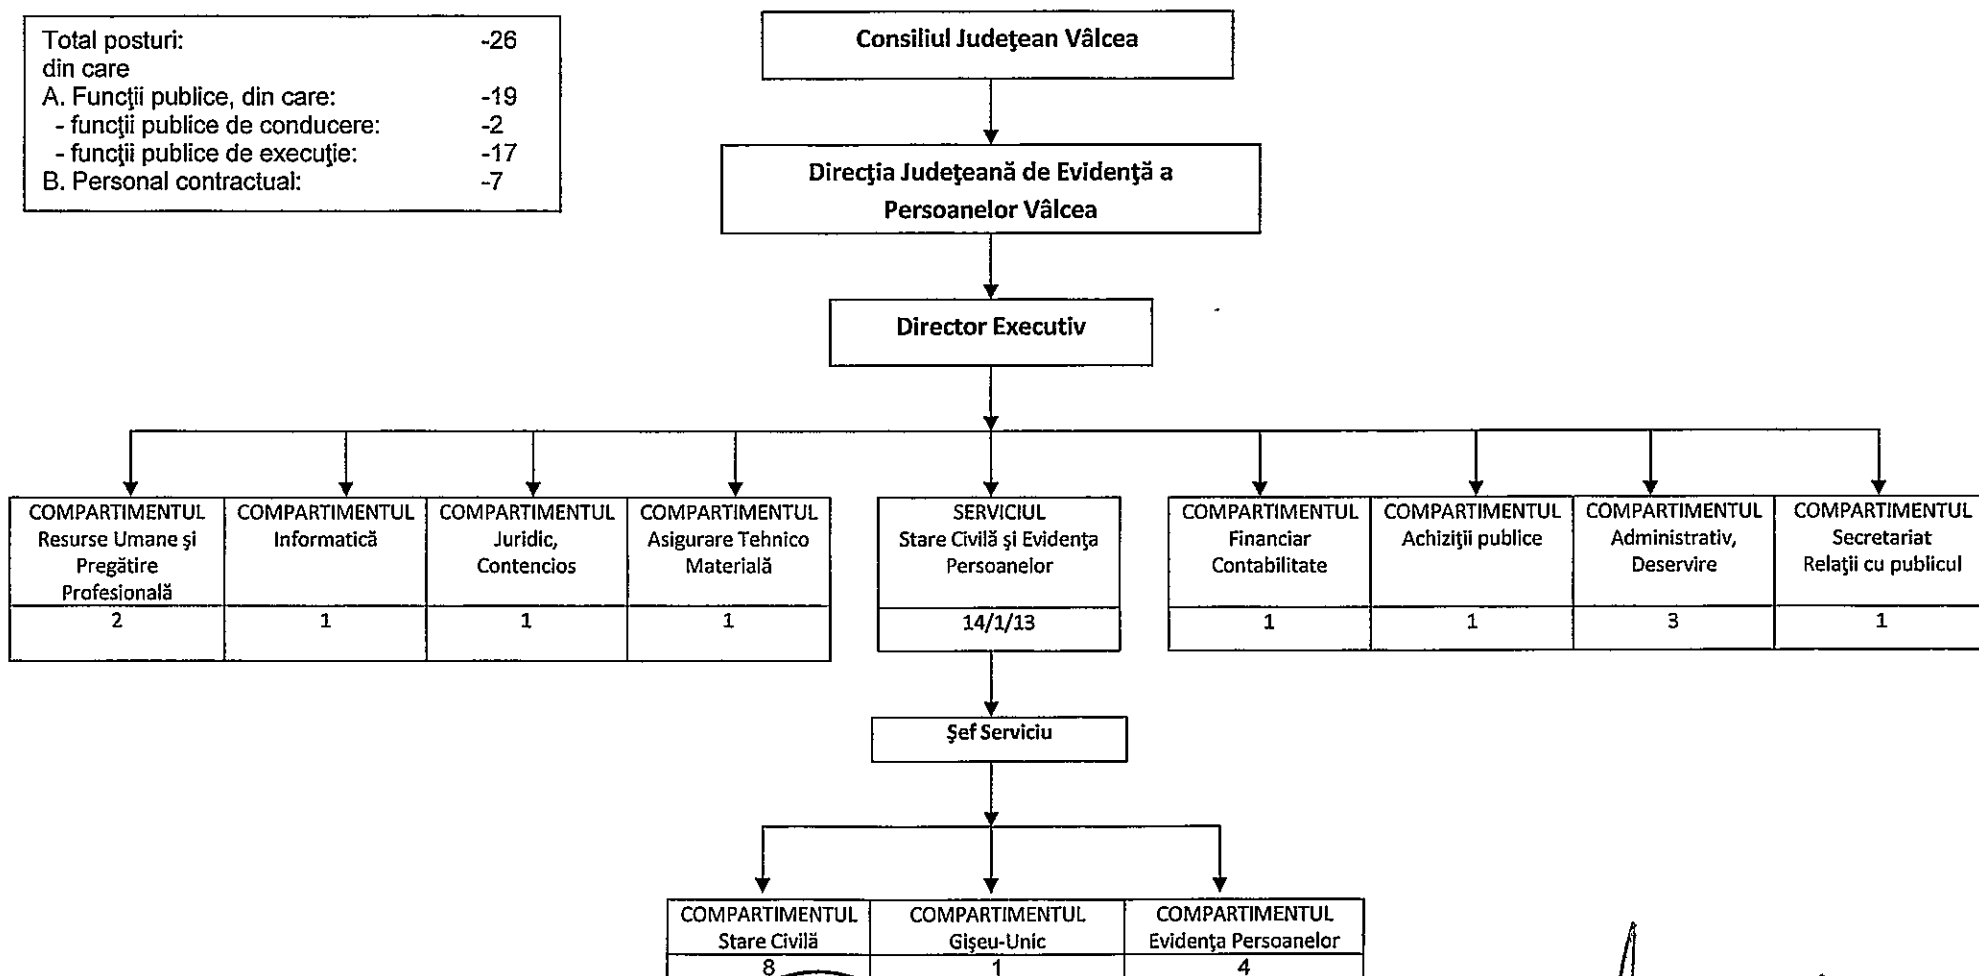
| Total posturi: | -26 |
|---|---|
| din care | |
| A. Funcţii publice, din care: | -19 |
| - funcţii publice de conducere: | -2 |
| - funcţii publice de execuţie: | -17 |
| B. Personal contractual: | -7 |

Consiliul Judeţean Vâlcea

Direcţia Judeţeană de Evidenţă a Persoanelor Vâlcea

Director Executiv

| COMPARTIMENTUL Resurse Umane şi Pregătire Profesională | COMPARTIMENTUL Informatică | COMPARTIMENTUL Juridic, Contencios | COMPARTIMENTUL Asigurare Tehnico Materială |
|---|---|---|---|
| 2 | 1 | 1 | 1 |

| SERVICIUL Stare Civilă şi Evidenţa Persoanelor |
|---|
| 14/1/13 |

| COMPARTIMENTUL Financiar Contabilitate | COMPARTIMENTUL Achiziţii publice | COMPARTIMENTUL Administrativ, Deservire | COMPARTIMENTUL Secretariat Relaţii cu publicul |
|---|---|---|---|
| 1 | 1 | 3 | 1 |

Şef Serviciu

| COMPARTIMENTUL Stare Civilă | COMPARTIMENTUL Ghişeu-Unic | COMPARTIMENTUL Evidenţa Persoanelor |
|---|---|---|
| 8 | 1 | 4 |